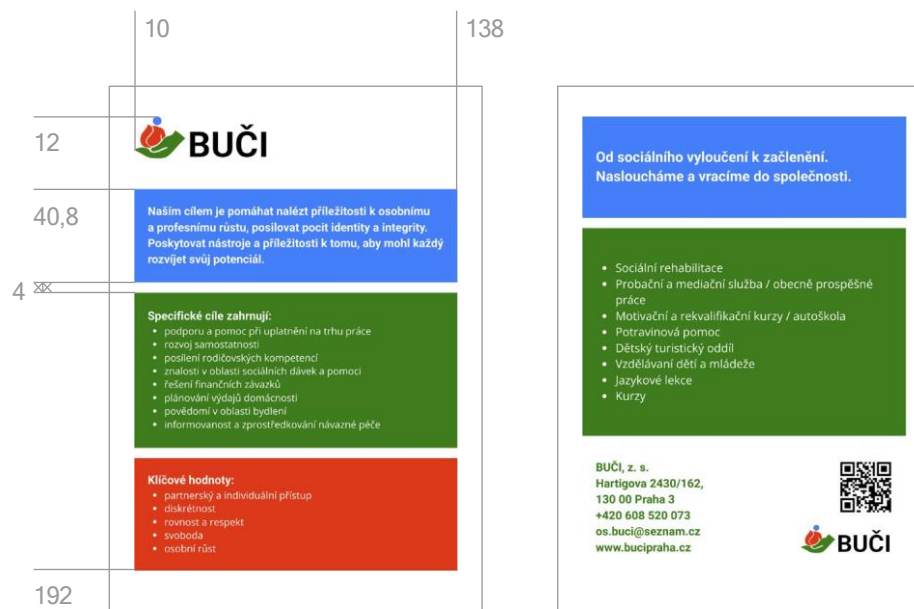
10

138

12

BUČI

40,8

Naším cílem je pomáhat nalézt příležitosti k osobnímu a profesnímu růstu, posilovat pocit identity a integrity. Poskytovat nástroje a příležitosti k tomu, aby mohl každý rozvíjet svůj potenciál.

4

Specifické cíle zahrnují:
• podporu a pomoc při uplatnění na trhu práce
• rozvoj samostatnosti
• posílení rodičovských kompetencí
• znalosti v oblasti sociálních dávek a pomoci
• řešení finančních závazků
• plánování výdajů domácnosti
• povědomí v oblasti bydlení
• informovanost a zprostředkování návazné péče

Klíčové hodnoty:
• partnerský a individuální přístup
• diskrétnost
• rovnost a respekt
• svoboda
• osobní růst

192

Od sociálního vyloučení k začlenění. Nasloucháme a vracíme do společnosti.

• Sociální rehabilitace
• Probační a mediační služba / obecně prospěšné práce
• Motivační a rekvalifikační kurzy / autoškola
• Potravinová pomoc
• Dětský turistický oddíl
• Vzdělávání dětí a mládeže
• Jazykové lekce
• Kurzy

BUČI, z. s.
Hartigova 2430/162,
130 00 Praha 3
+420 608 520 073
os.buci@seznam.cz
www.bucipraha.cz

BUČI